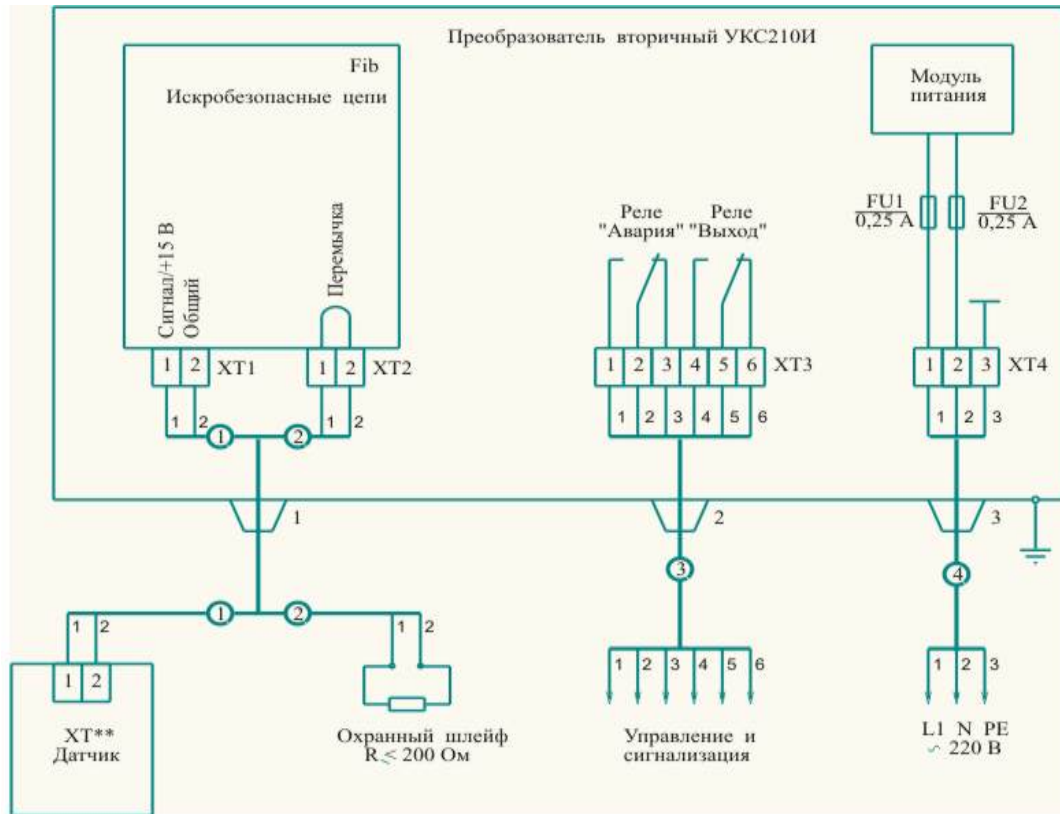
Преобразователь вторичный УКС210И

Fib
Искробезопасные цепи

Сигнал/+15 В
Общий

Перемычка

| 1 | 2 |
XT1

| 1 | 2 |
XT2

1 2
1 2

①
②

Модуль питания

FU1
0,25 А

FU2
0,25 А

Реле "Авария"
Реле "Выход"

| 1 | 2 | 3 | 4 | 5 | 6 |
XT3

1 2 3 4 5 6

| 1 | 2 | 3 |
XT4

1 2 3

1
2
3

①
②
③
④

1 2
| 1 | 2 |
XT**
Датчик

1 2
Охранный шлейф
R ≤ 200 Ом

1 2 3 4 5 6
Управление и сигнализация

1 2 3
L1 N PE
~ 220 В